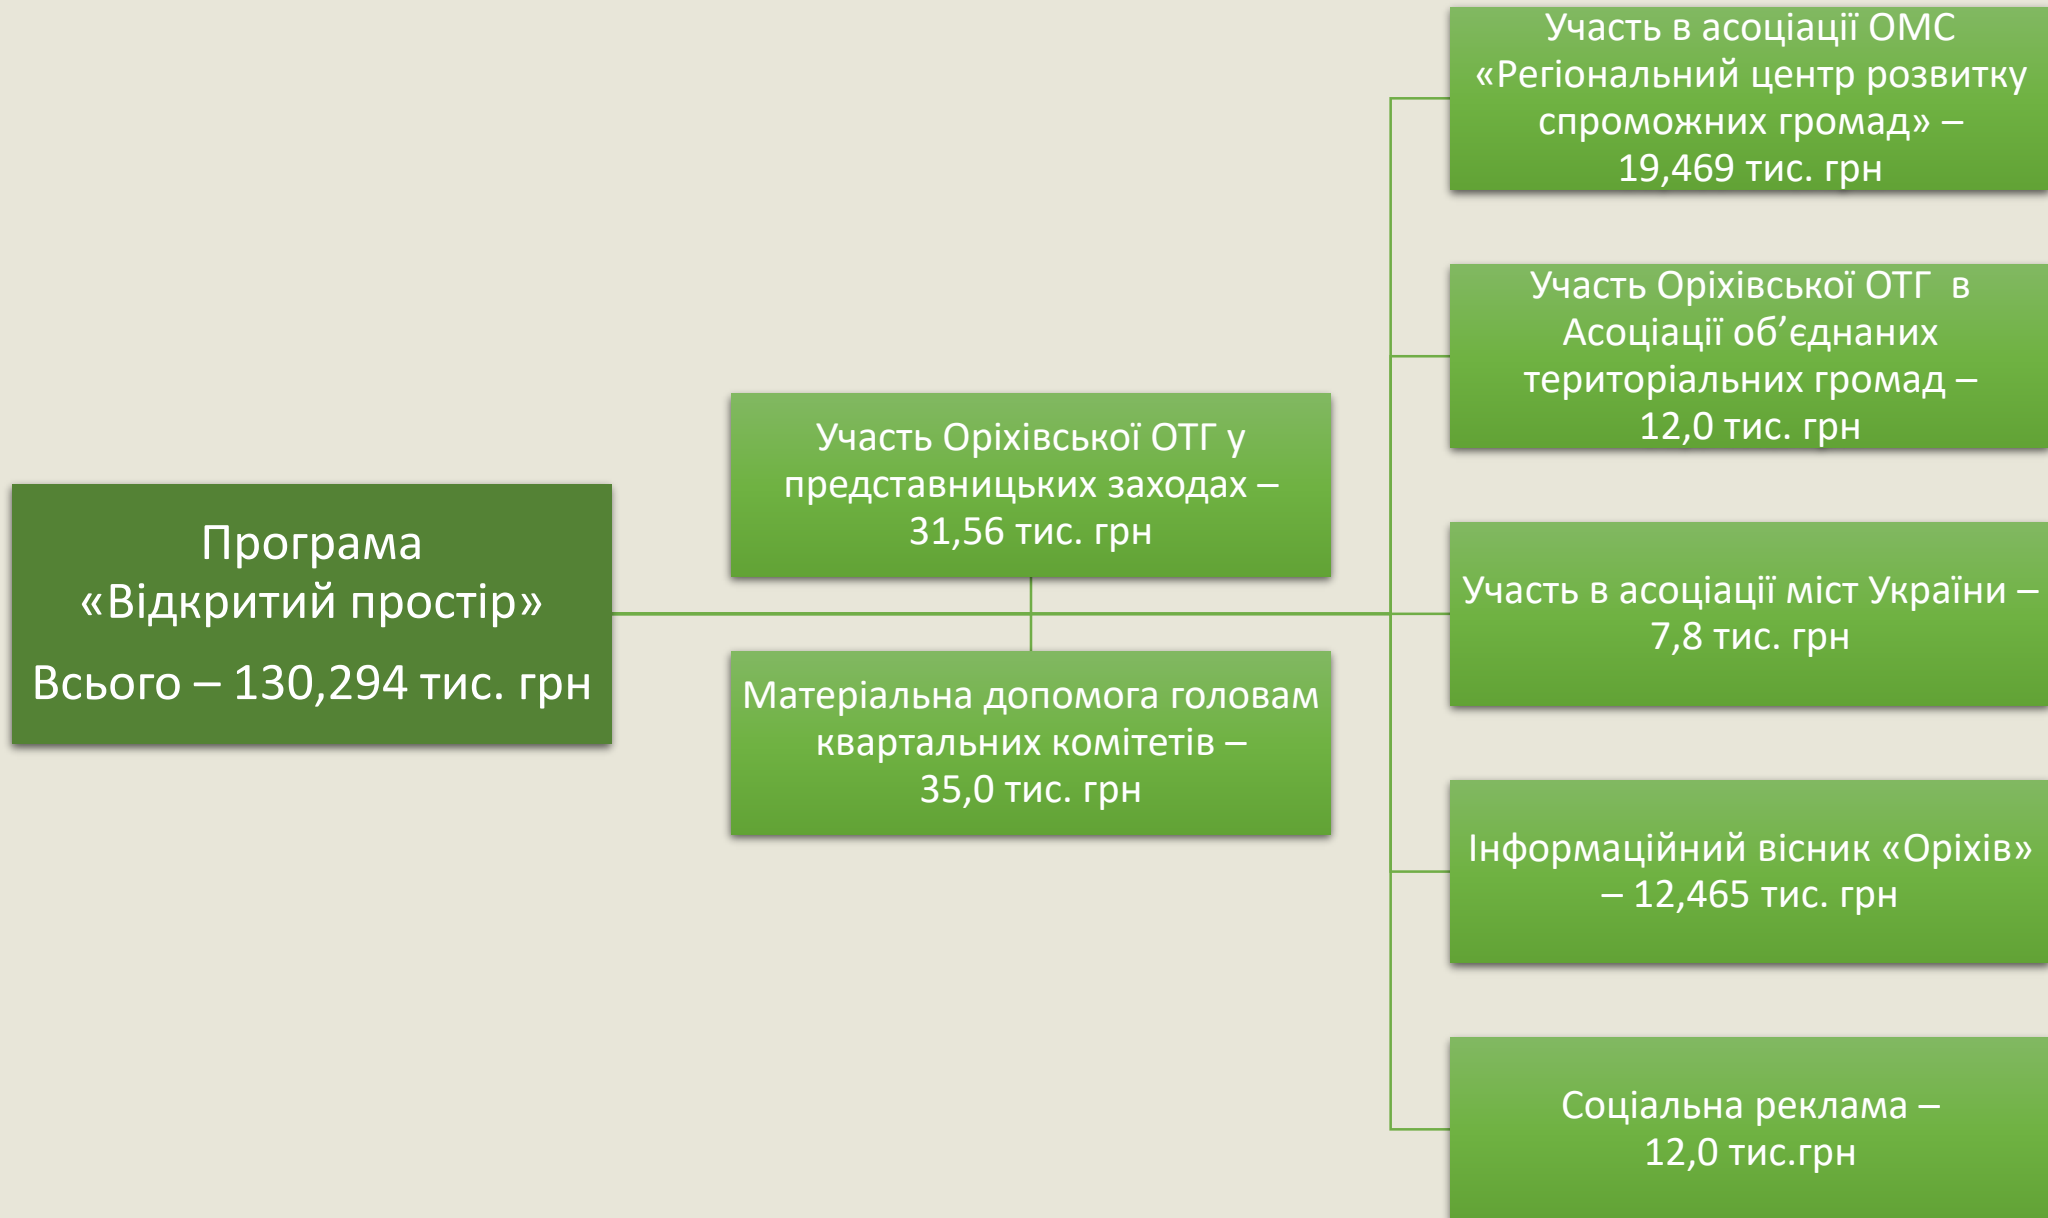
Програма «Відкритий простір»

Всього – 130,294 тис. грн

Участь Оріхівської ОТГ у представницьких заходах – 31,56 тис. грн

Матеріальна допомога головам квартальних комітетів – 35,0 тис. грн

Участь в асоціації ОМС «Регіональний центр розвитку спроможних громад» – 19,469 тис. грн

Участь Оріхівської ОТГ в Асоціації об’єднаних територіальних громад – 12,0 тис. грн

Участь в асоціації міст України – 7,8 тис. грн

Інформаційний вісник «Оріхів» – 12,465 тис. грн

Соціальна реклама – 12,0 тис.грн